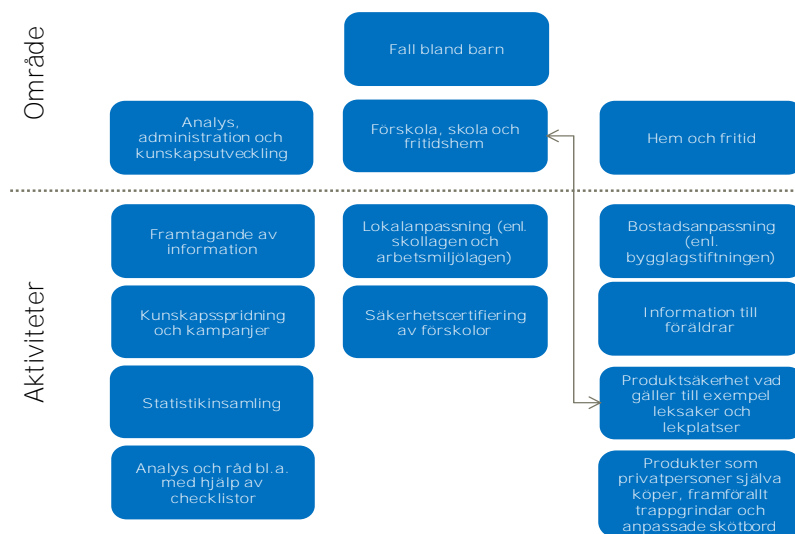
Område

Fall bland barn

Analys, administration och kunskapsutveckling

Förskola, skola och fritidshem

Hem och fritid

Aktiviteter

Framtagande av information

Kunskapsspridning och kampanjer

Statistikinsamling

Analys och råd bl.a. med hjälp av checklistor

Lokalanpassning (enl. skollagen och arbetsmiljölagen)

Säkerhetscertifiering av förskolor

Bostadsanpassning (enl. bygglagstiftningen)

Information till föräldrar

Produktsäkerhet vad gäller till exempel leksaker och lekplatser

Produkter som privatpersoner själva köper, framförallt trappgrindar och anpassade skötbord